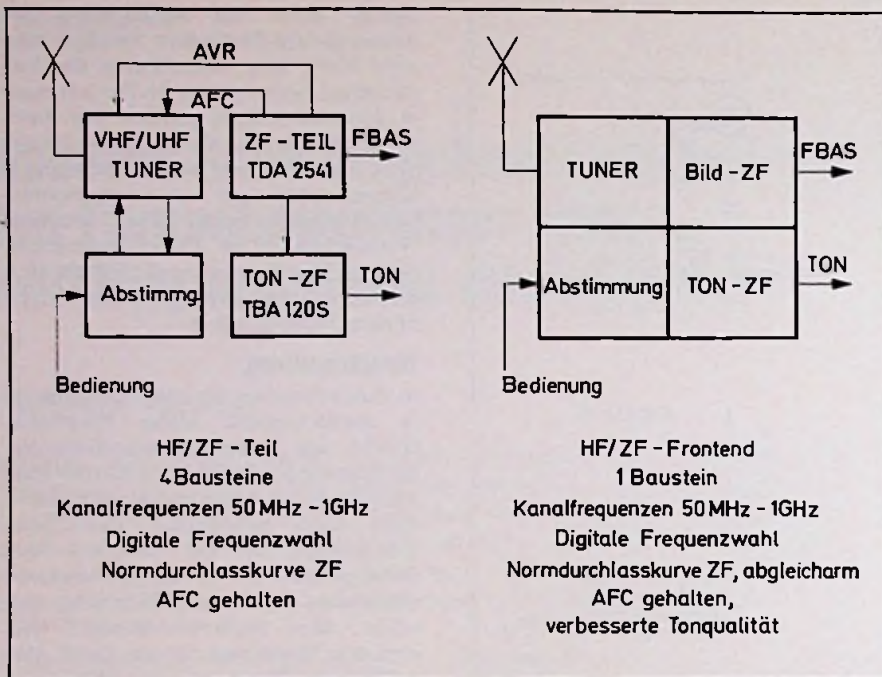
AVR

AFC

VHF/UHF TUNER

ZF - TEIL TDA 2541

FBAS

Abstimmg.

TON - ZF TBA 120S

TON

Bedienung

HF/ZF - Teil
4 Bausteine
Kanalfrequenzen 50 MHz - 1GHz
Digitale Frequenzwahl
Normdurchlasskurve ZF
AFC gehalten

TUNER

Bild - ZF

FBAS

Abstimmung

TON - ZF

TON

Bedienung

HF/ZF - Frontend
1 Baustein
Kanalfrequenzen 50 MHz - 1GHz
Digitale Frequenzwahl
Normdurchlasskurve ZF, abgleicharm
AFC gehalten,
verbesserte Tonqualität